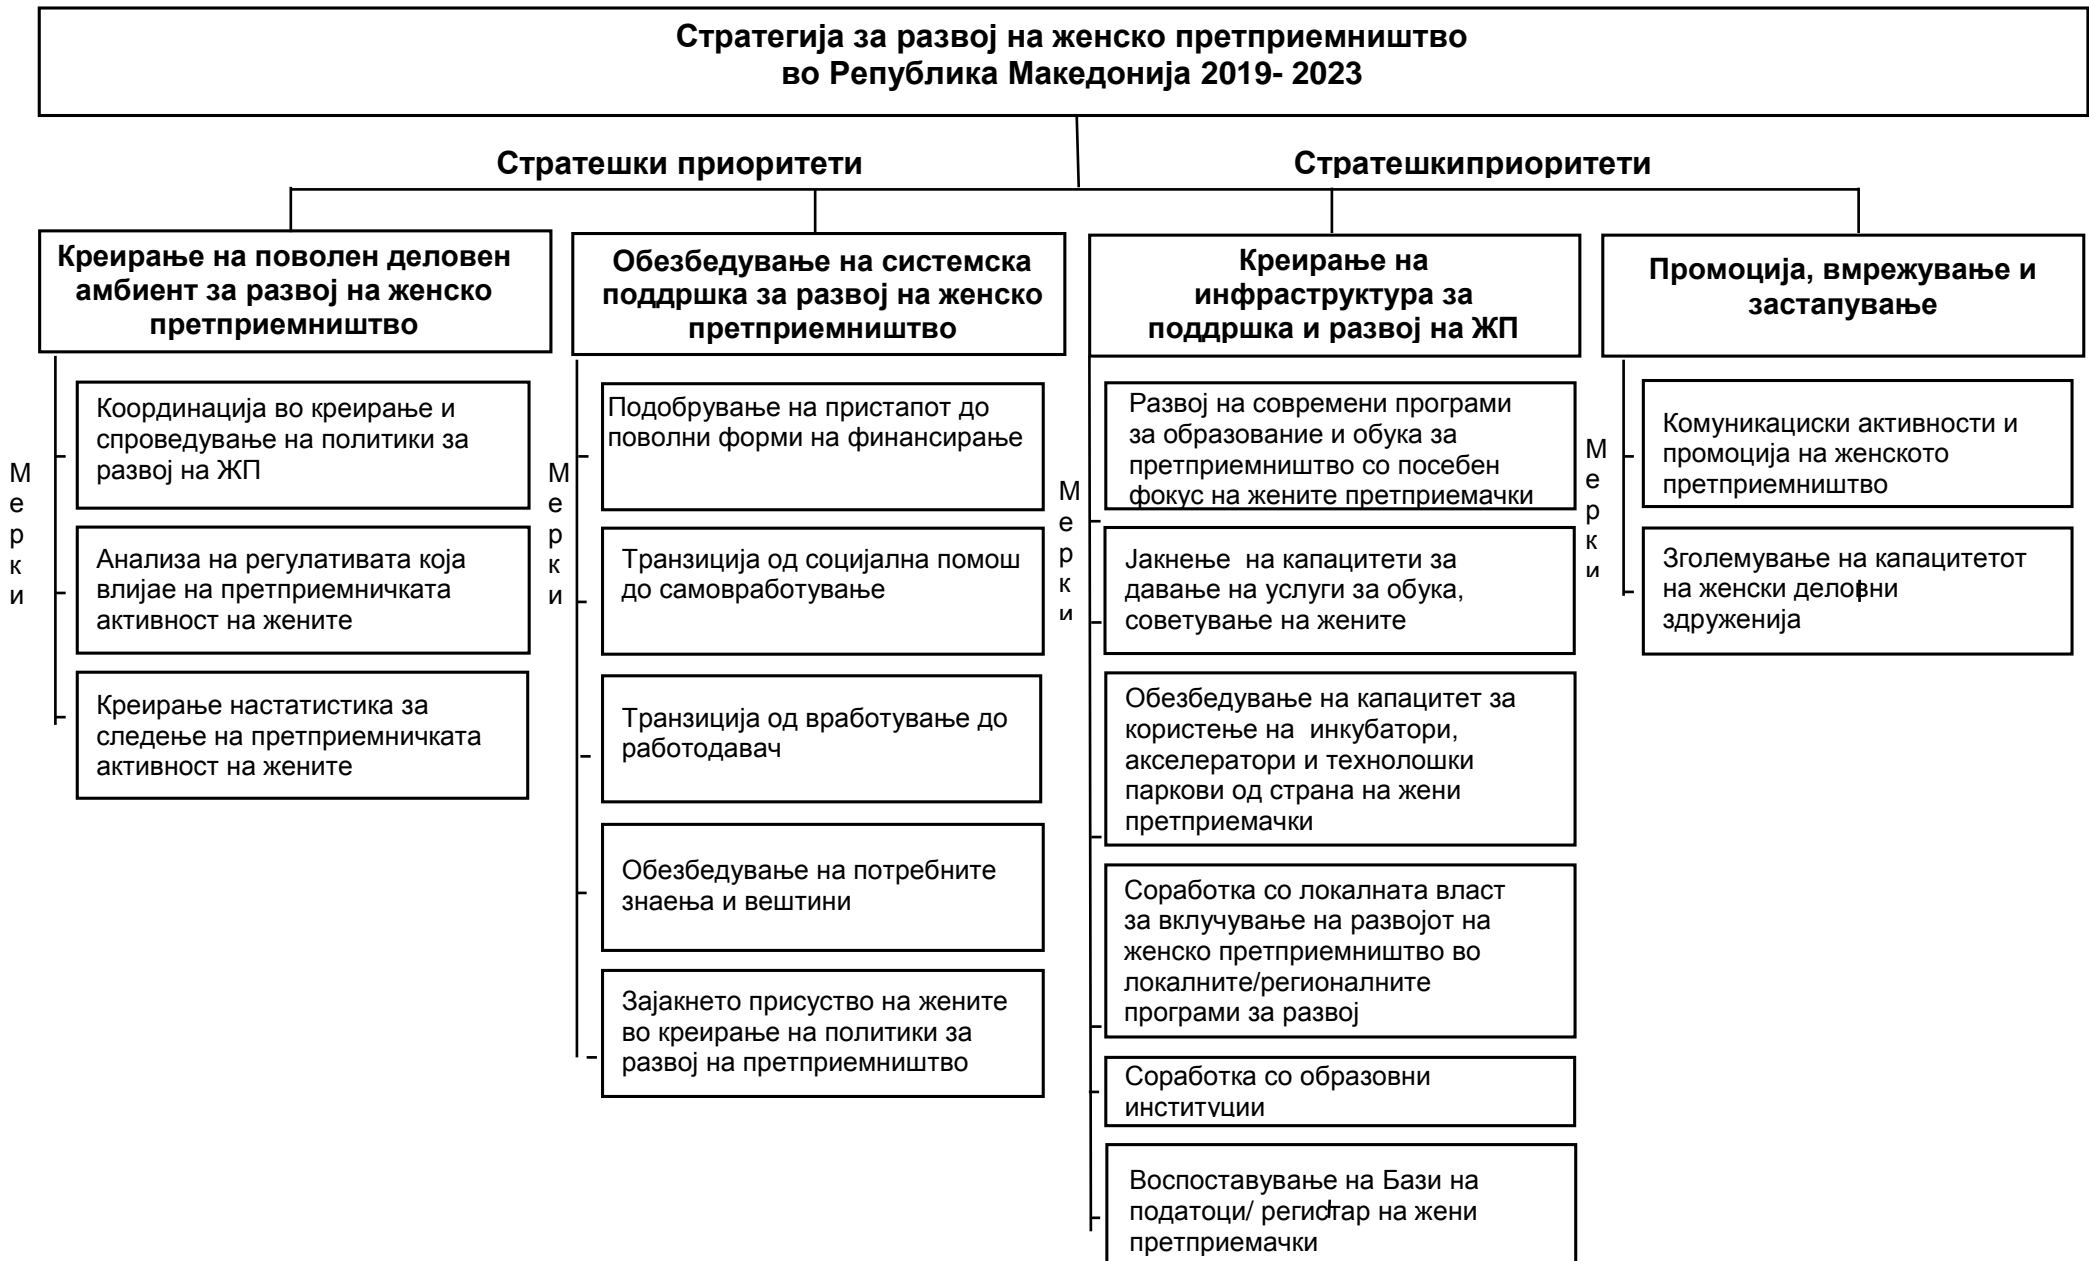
Стратегија за развој на женско претприемништво во Република Македонија 2019- 2023

Стратешки приоритети

Стратешкиприоритети

Креирање на поволен деловен амбиент за развој на женско претприемништво

Мерки

Координација во креирање и спроведување на политики за развој на ЖП

Анализа на регулативата која влијае на претприемничката активност на жените

Креирање настатистика за следење на претприемничката активност на жените

Обезбедување на системска поддршка за развој на женско претприемништво

Мерки

Подобрување на пристапот до поволни форми на финансирање

Транзиција од социјална помош до самовработување

Транзиција од вработување до работодавач

Обезбедување на потребните знаења и вештини

Зајакнето присуство на жените во креирање на политики за развој на претприемништво

Креирање на инфраструктура за поддршка и развој на ЖП

Мерки

Развој на современи програми за образование и обука за претприемништво со посебен фокус на жените претприемачки

Јакнење на капацитети за давање на услуги за обука, советување на жените

Обезбедување на капацитет за користење на инкубатори, акселератори и технолошки паркови од страна на жени претприемачки

Соработка со локалната власт за вклучување на развојот на женско претприемништво во локалните/регионалните програми за развој

Соработка со образовни институции

Воспоставување на Бази на податоци/ регистар на жени претприемачки

Промоција, вмрежување и застапување

Мерки

Комуникациски активности и промоција на женското претприемништво

Зголемување на капацитетот на женски деловни здруженија